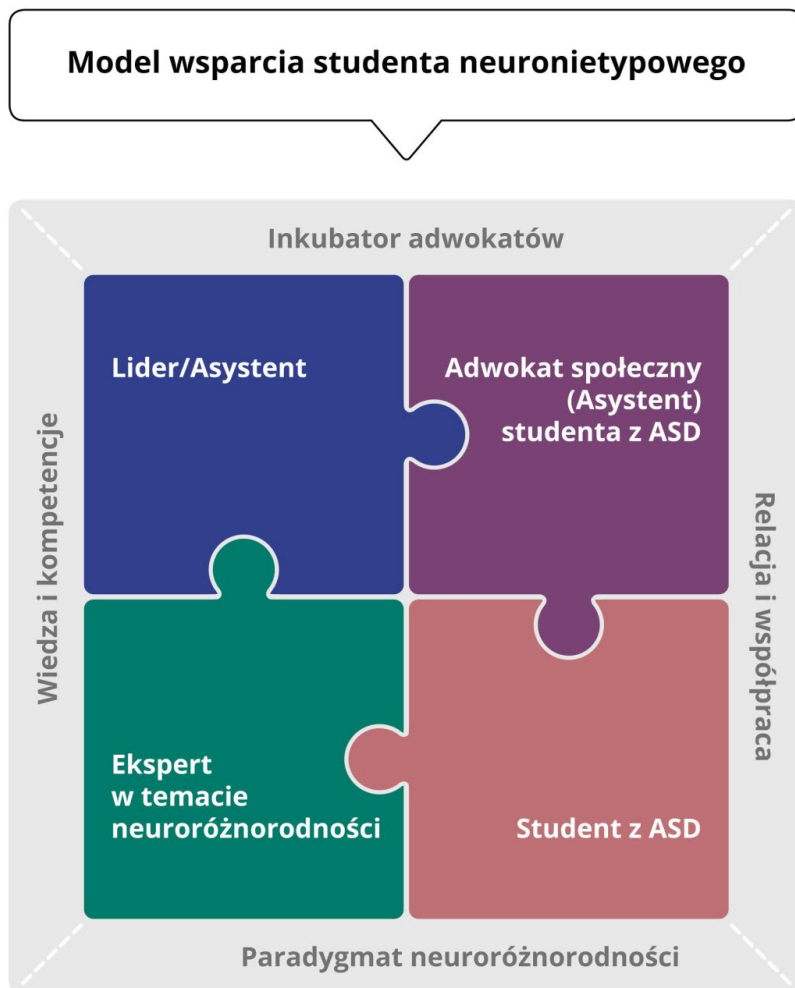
Model wsparcia studenta neuronietypowego

Inkubator adwokatów

Wiedza i kompetencje

Relacja i współpraca

Lider/Asystent

Adwokat społeczny (Asystent) studenta z ASD

Ekspert w temacie neuroróżnorodności

Student z ASD

Paradygmat neuroróżnorodności